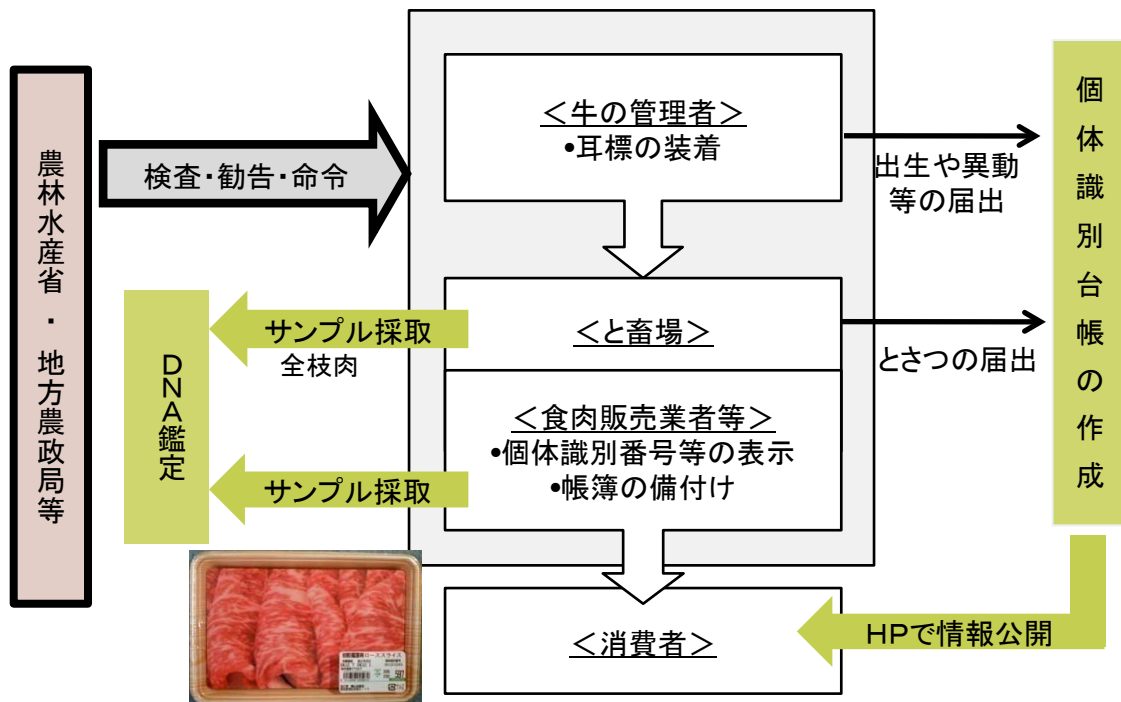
農林水産省・地方農政局等

検査・勧告・命令

<牛の管理者>
•耳標の装着

出生や異動等の届出

個体識別台帳の作成

DNA鑑定

サンプル採取
全枝肉

<と畜場>

とさつの届出

<食肉販売業者等>
•個体識別番号等の表示
•帳簿の備付け

サンプル採取

<消費者>

HPで情報公開